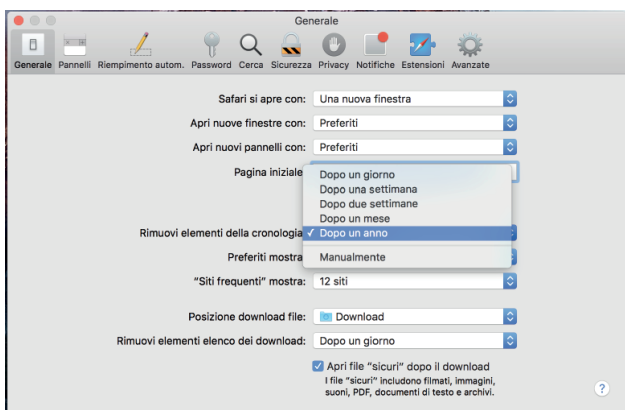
Generale

Generale Pannelli Riempimento autom. Password Cerca Sicurezza Privacy Notifiche Estensioni Avanzate

Safari si apre con: Una nuova finestra

Apri nuove finestre con: Preferiti

Apri nuovi pannelli con: Preferiti

Pagina iniziale

Dopo un giorno
Dopo una settimana
Dopo due settimane
Dopo un mese
✓ Dopo un anno
Manualmente

Rimuovi elementi della cronologia

Preferiti mostra

"Siti frequenti" mostra: 12 siti

Posizione download file: Download

Rimuovi elementi elenco dei download: Dopo un giorno

Apri file "sicuri" dopo il download
I file "sicuri" includono filmati, immagini, suoni, PDF, documenti di testo e archivi.

?